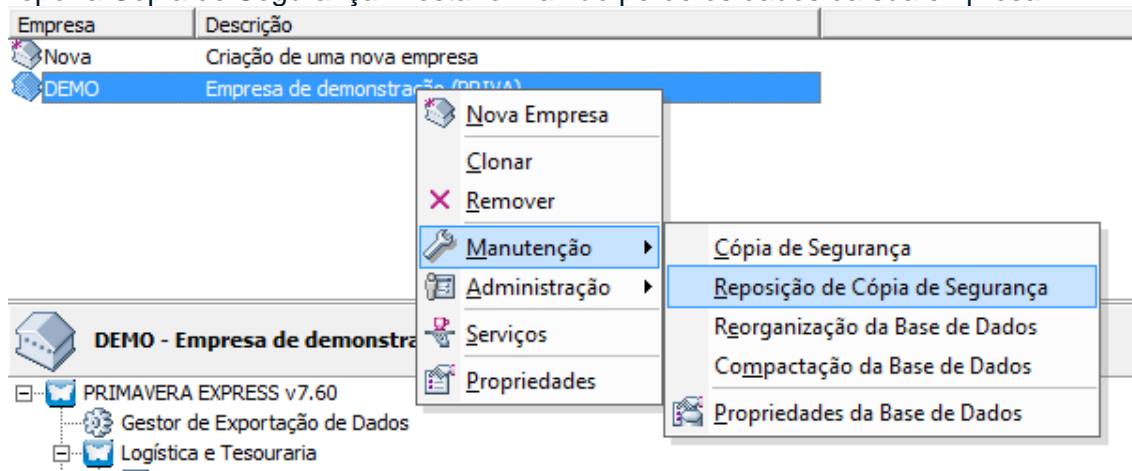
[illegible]

| Empresa | Descrição |
|---|---|
| Nova | Criação de uma nova empresa |
| DEMO | Empresa de demonstração (PRIVA) |

Nova Empresa
Clonar
Remover
Manutenção
Administração
Serviços
Propriedades

Cópia de Segurança
Reposição de Cópia de Segurança
Reorganização da Base de Dados
Compactação da Base de Dados
Propriedades da Base de Dados

DEMO - Empresa de demonstra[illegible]

PRIMAVERA EXPRESS v7.60
Gestor de Exportação de Dados
Logística e Tesouraria